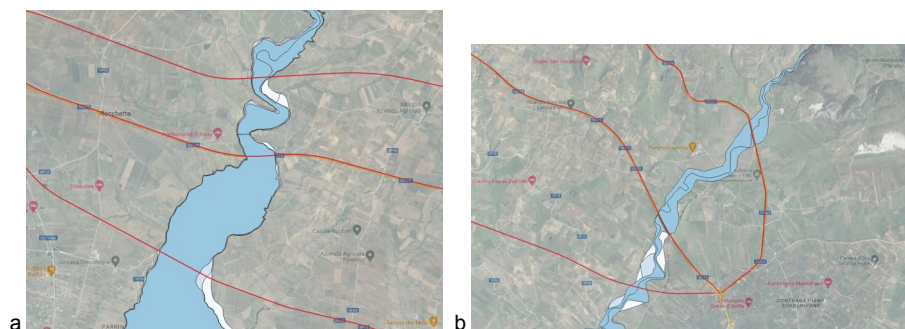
a

Rocchetta

Agriturismo Il Fiume

SANDA Azienda Agricola

Casale Buccari

Azienda Agricola Pisello

PARRINI

b

Borgo San Vincenzo

Pizzeria Il Giardino

Agriturismo Mandarini

CONTRADA PIANO SCIROPPANO